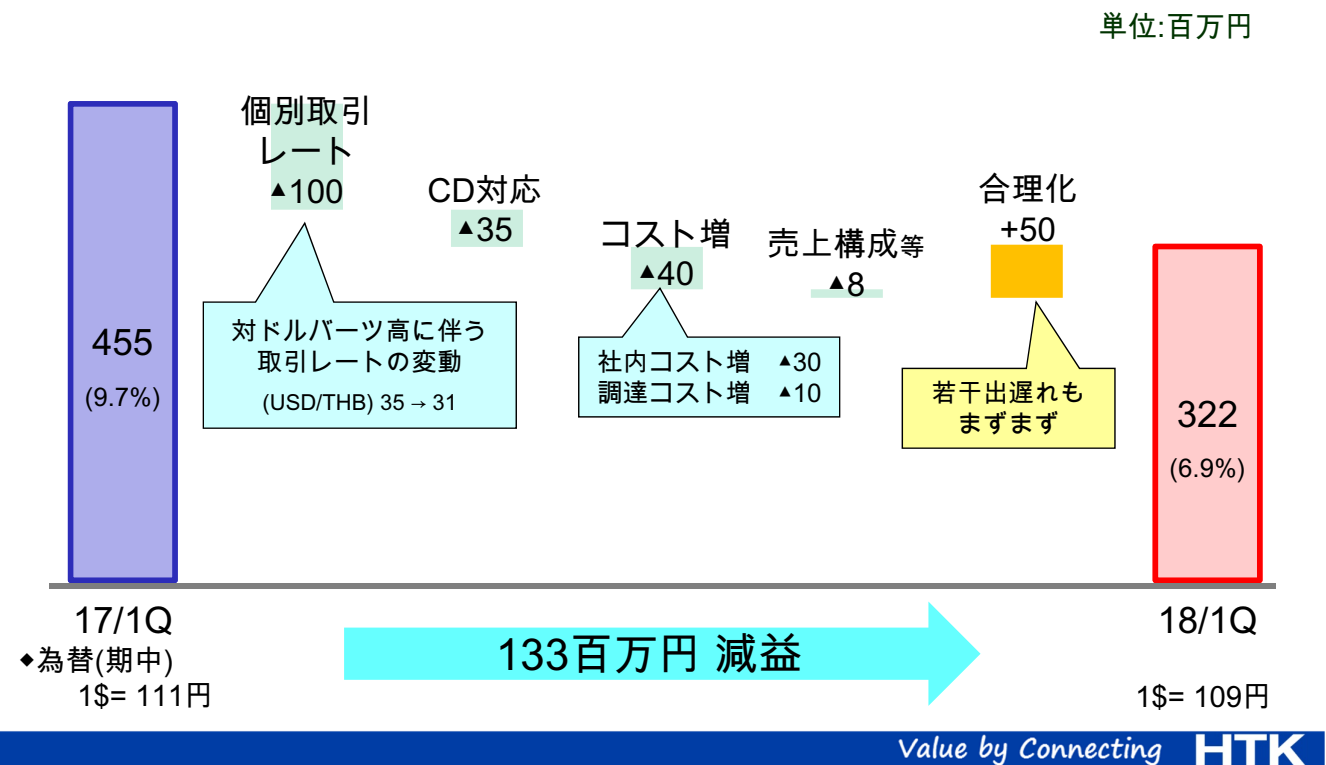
単位:百万円

455
(9.7%)

個別取引レート
▲100

対ドルバーツ高に伴う取引レートの変動
(USD/THB) 35 → 31

CD対応
▲35

コスト増
▲40

社内コスト増 ▲30
調達コスト増 ▲10

売上構成等
▲8

合理化
+50

若干出遅れもまずまず

322
(6.9%)

17/1Q
◆為替(期中)
1$= 111円

133百万円 減益

18/1Q
1$= 109円

Value by Connecting HTK